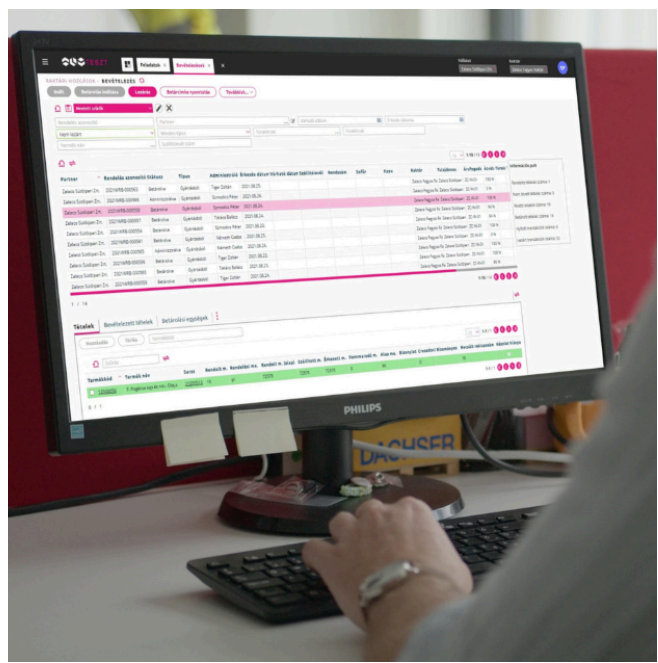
Feladatok
Beérkezések
BEVÉTELEZÉS
Partner
Rendelés azonosító
Státusz
Típus
Zalaco Sütőipari Zrt.
Beérkezve
Gyárteladó
Tiger Zoltán
2021.08.25.
Szmodics Péter
2021.08.24.
Tételek
Bevételezett tételek
Beérkezési egységek
Termékkód
Termék név
PHILIPS
DACHSER